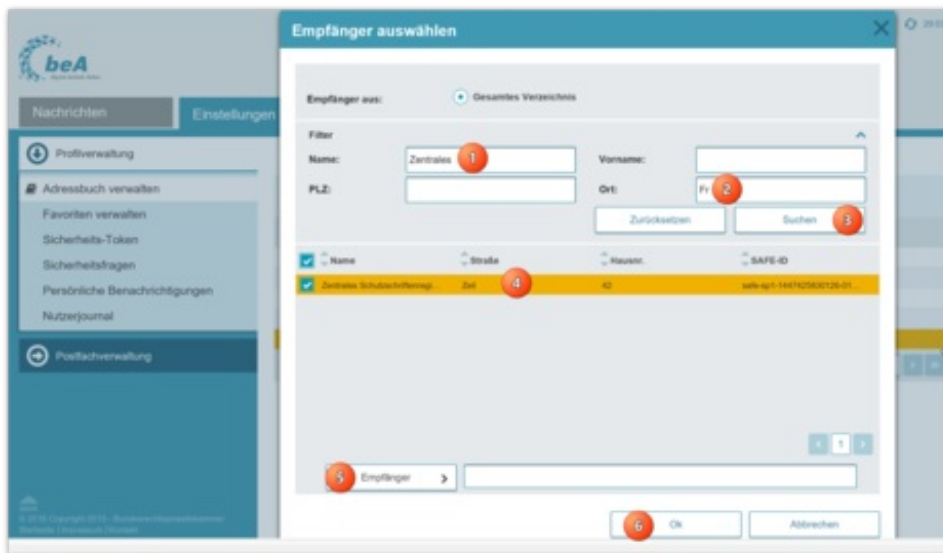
beA

Nachrichten

Einstellungen

Profilverwaltung

Adressbuch verwalten

Favoriten verwalten

Sicherheits-Token

Sicherheitsfragen

Persönliche Benachrichtigungen

Nutzerjournal

Postfachverwaltung

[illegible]

Empfänger auswählen

Empfänger aus:

Gesamtes Verzeichnis

Filter

Name: Zentrales 1

Vorname:

PLZ:

Ort: Fr 2

Zurücksetzen

Suchen 3

| Name | Straße | Hausnr. | SAFE-ID |
|---|---|---|---|
| Zentrales Schutzschriftenregi... | Zei 4 | 42 | safe-sp1-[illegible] |

1

5 Empfänger >

6 Ok

Abbrechen